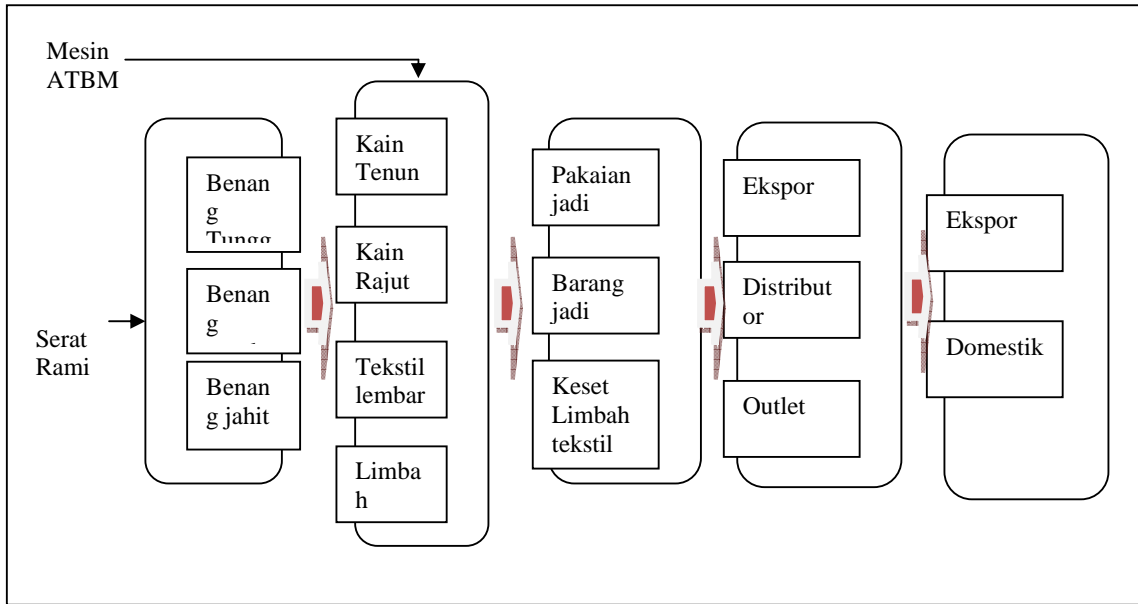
Mesin ATBM

Serat Rami

Benang Tungg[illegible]

Benang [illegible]

Benang jahit

Kain Tenun

Kain Rajut

Tekstil lembar

Limbah

Pakaian jadi

Barang jadi

Keset Limbah tekstil

Ekspor

Distributor

Outlet

Ekspor

Domestik